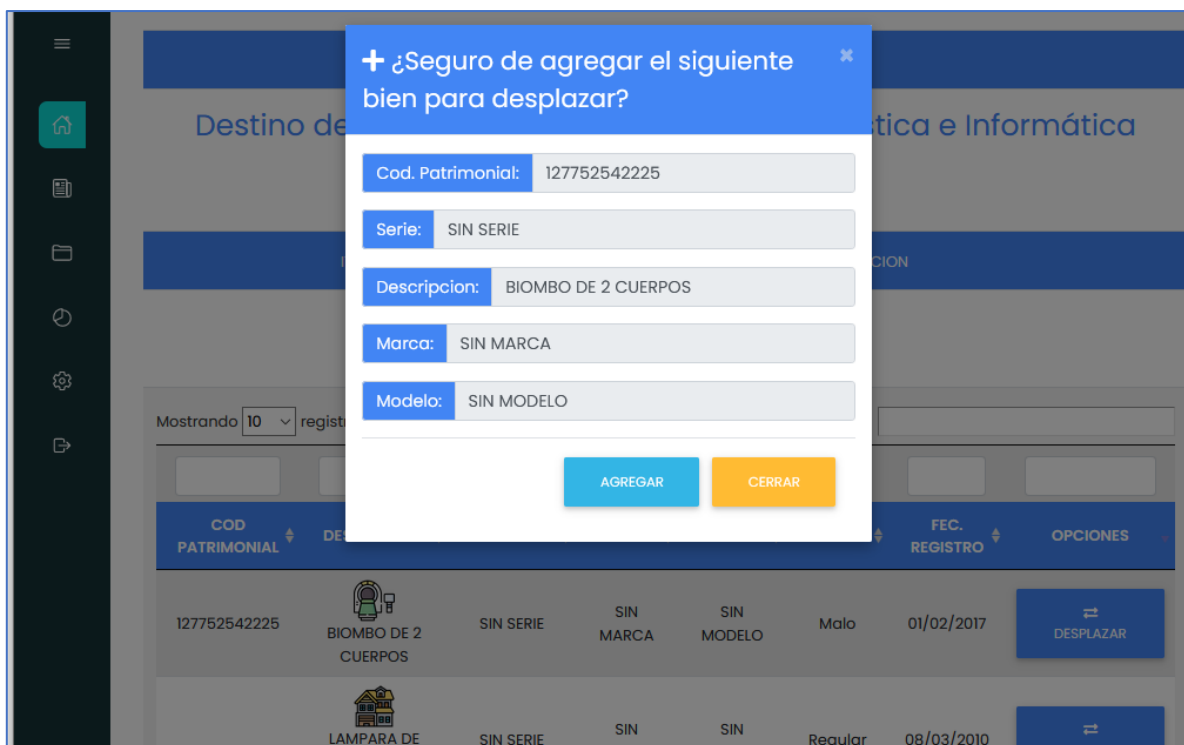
+ ¿Seguro de agregar el siguiente bien para desplazar?

×

Destino de

tica e Informática

Cod. Patrimonial: 127752542225

Serie: SIN SERIE

Descripcion: BIOMBO DE 2 CUERPOS

Marca: SIN MARCA

Modelo: SIN MODELO

AGREGAR

CERRAR

CION

Mostrando 10 regist

| COD PATRIMONIAL | DE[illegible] | | | | | FEC. REGISTRO | OPCIONES |
|---|---|---|---|---|---|---|---|
| 127752542225 | BIOMBO DE 2 CUERPOS | SIN SERIE | SIN MARCA | SIN MODELO | Malo | 01/02/2017 | DESPLAZAR |
| | LAMPARA DE | SIN SERIE | SIN | SIN | Regular | 08/03/2010 | |